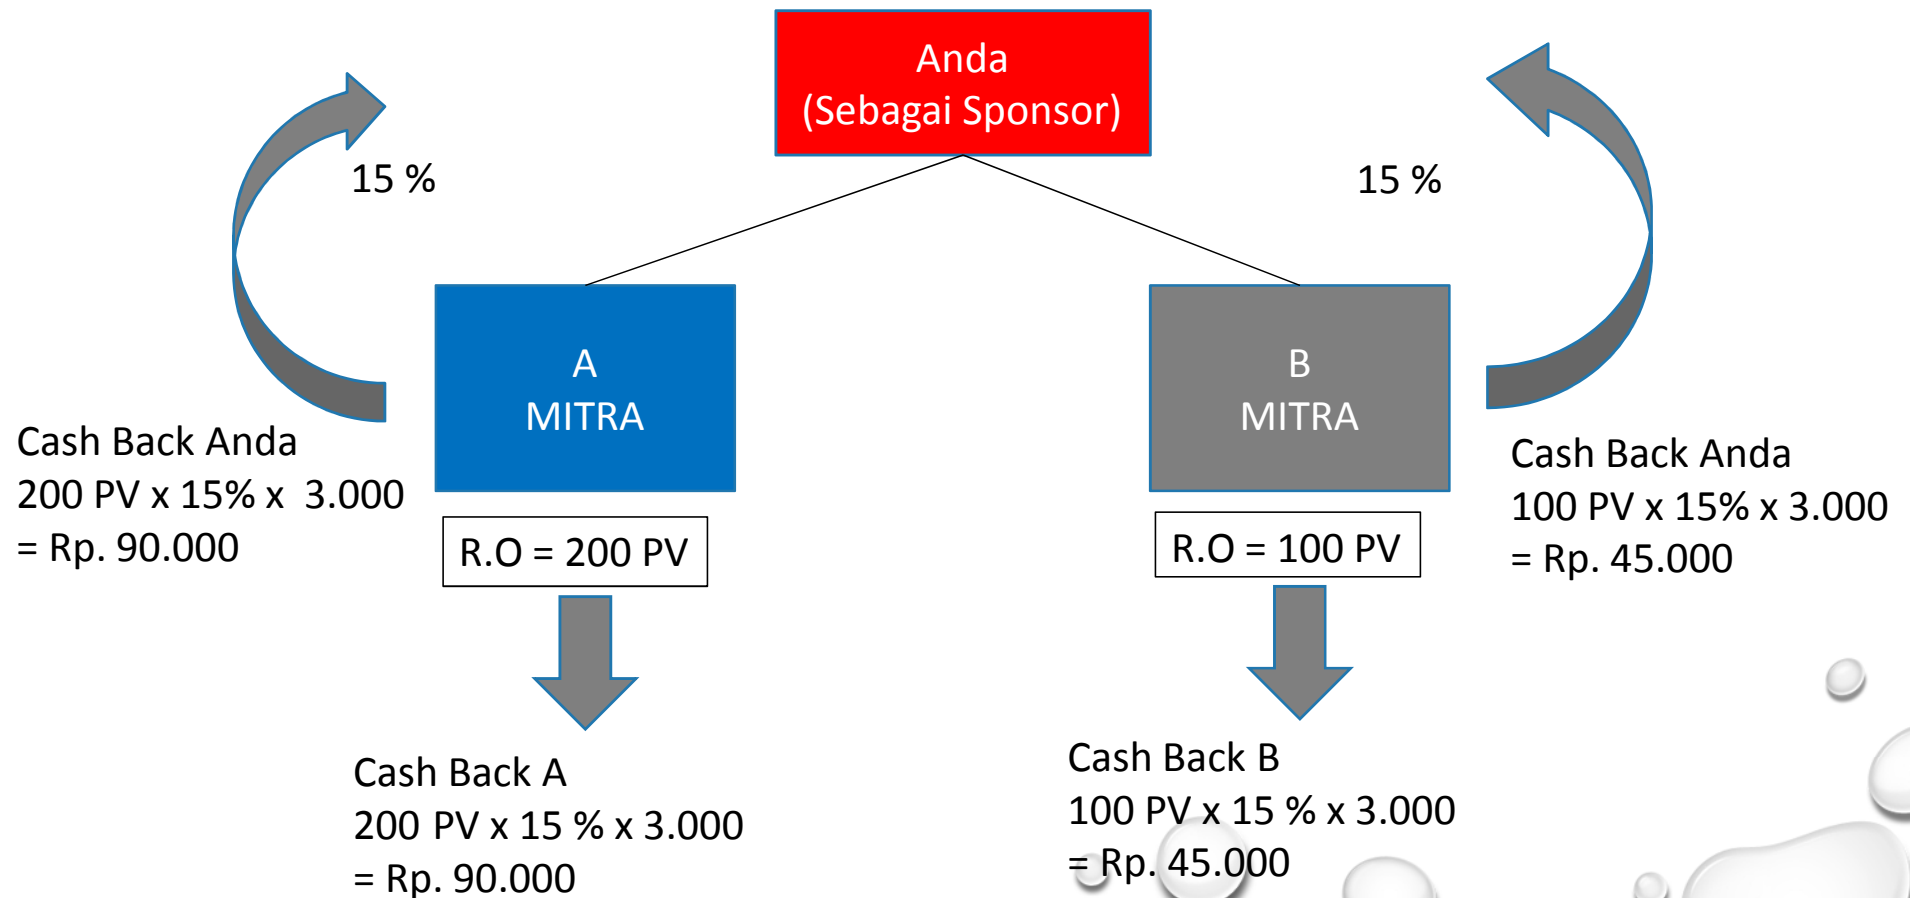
Anda
(Sebagai Sponsor)

15 %

15 %

A
MITRA

B
MITRA

Cash Back Anda
200 PV x 15% x 3.000
= Rp. 90.000

R.O = 200 PV

R.O = 100 PV

Cash Back Anda
100 PV x 15% x 3.000
= Rp. 45.000

Cash Back A
200 PV x 15 % x 3.000
= Rp. 90.000

Cash Back B
100 PV x 15 % x 3.000
= Rp. 45.000